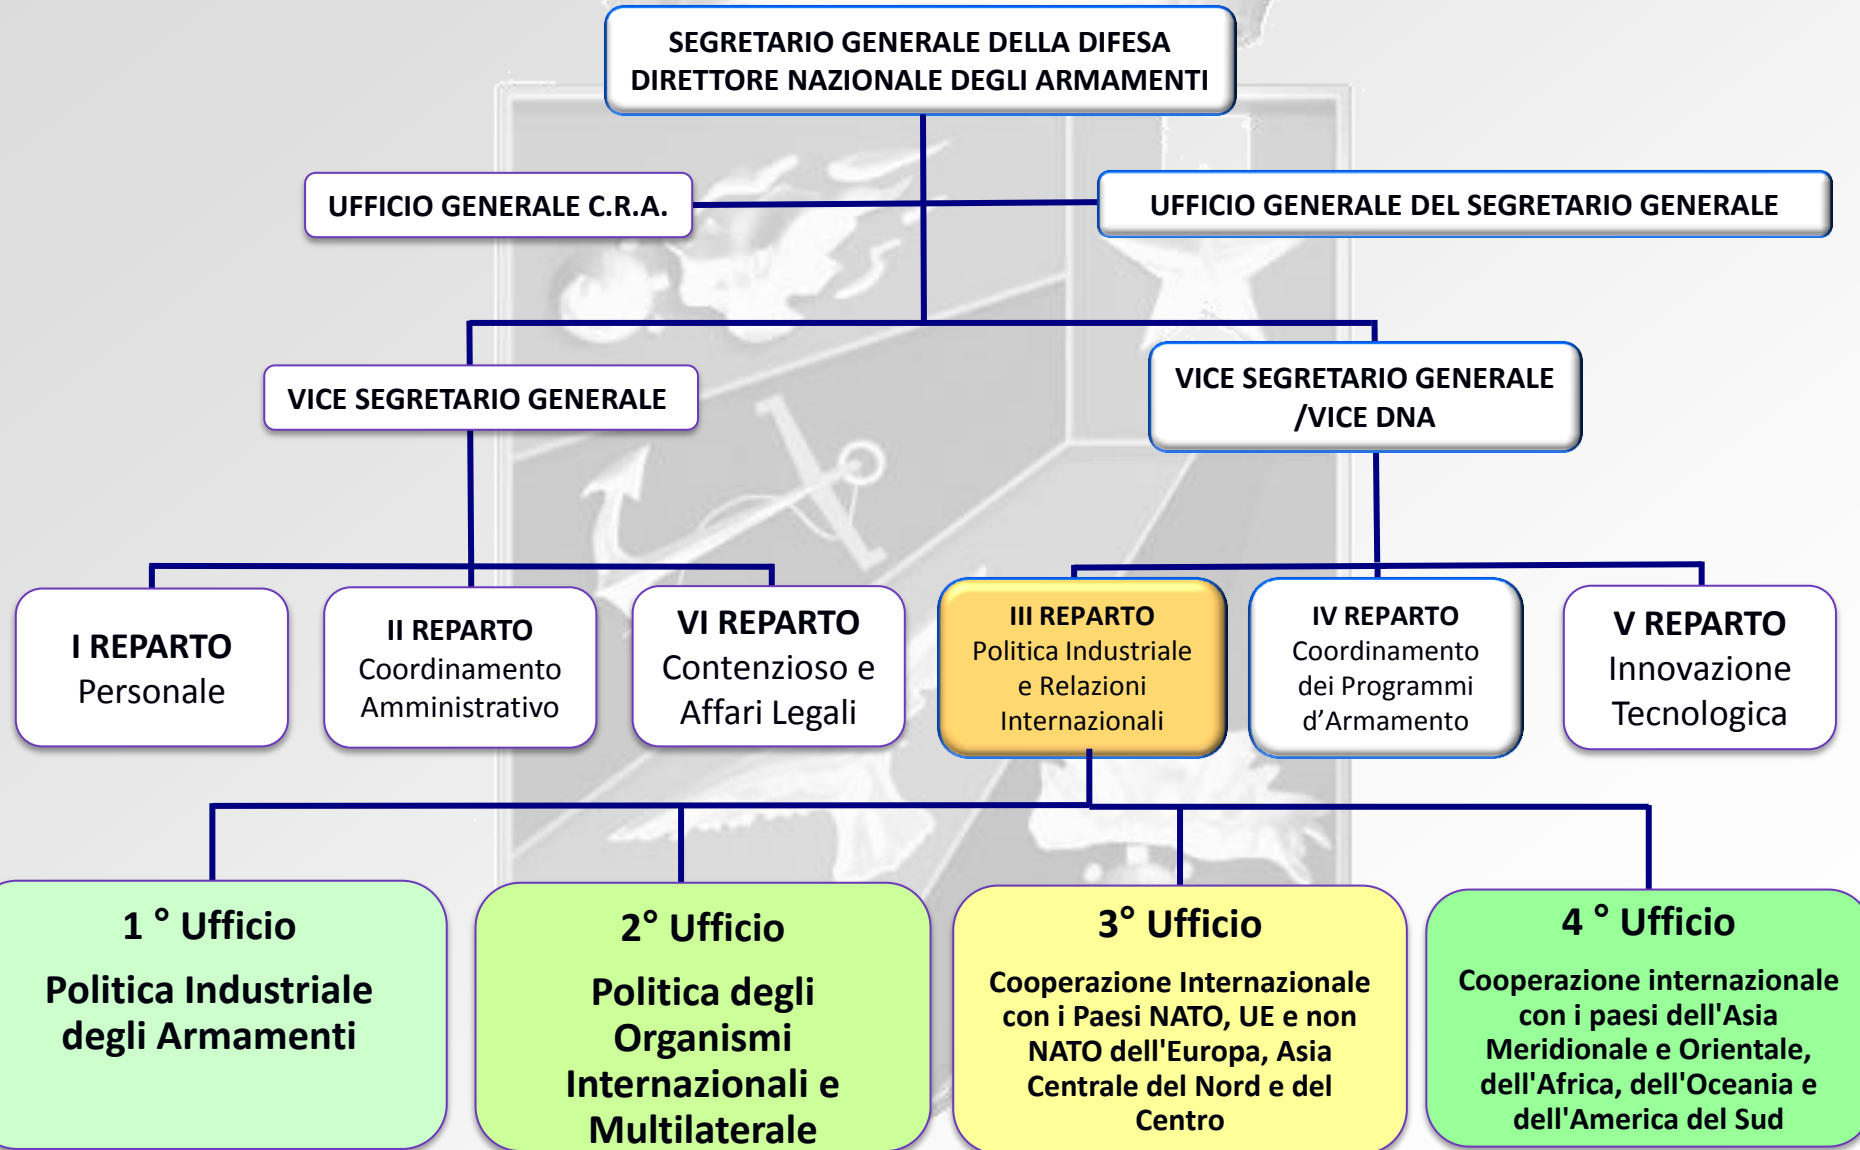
SEGRETARIO GENERALE DELLA DIFESA
DIRETTORE NAZIONALE DEGLI ARMAMENTI

UFFICIO GENERALE C.R.A.

UFFICIO GENERALE DEL SEGRETARIO GENERALE

VICE SEGRETARIO GENERALE

VICE SEGRETARIO GENERALE /VICE DNA

I REPARTO
Personale

II REPARTO
Coordinamento Amministrativo

VI REPARTO
Contenzioso e Affari Legali

III REPARTO
Politica Industriale e Relazioni Internazionali

IV REPARTO
Coordinamento dei Programmi d'Armamento

V REPARTO
Innovazione Tecnologica

1 ° Ufficio
Politica Industriale degli Armamenti

2° Ufficio
Politica degli Organismi Internazionali e Multilaterale

3° Ufficio
Cooperazione Internazionale con i Paesi NATO, UE e non NATO dell'Europa, Asia Centrale del Nord e del Centro

4 ° Ufficio
Cooperazione internazionale con i paesi dell'Asia Meridionale e Orientale, dell'Africa, dell'Oceania e dell'America del Sud